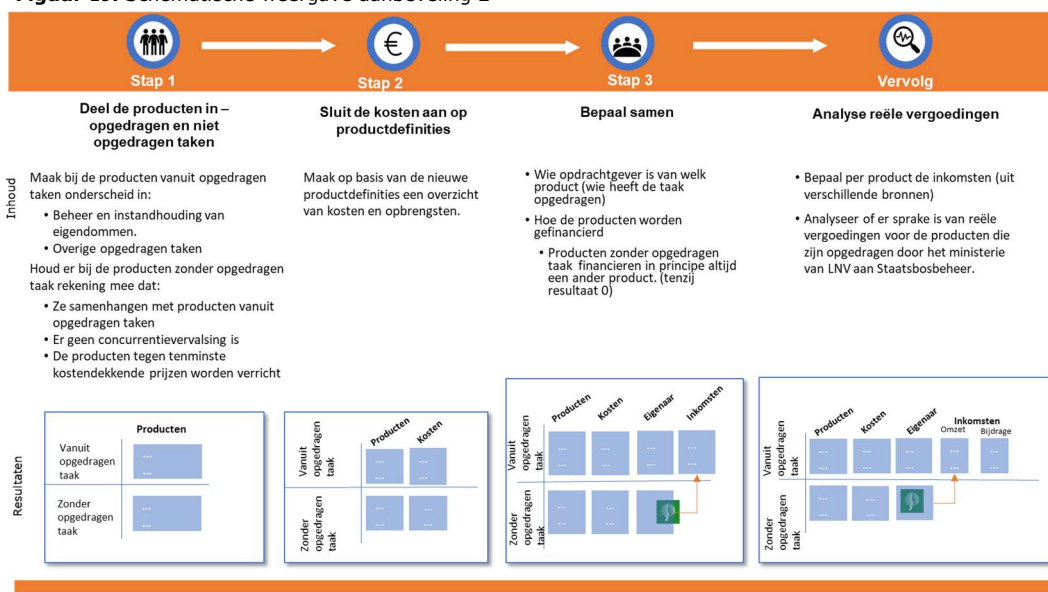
Figuur 13. Schematische weergave uitwerking 2

Stap 1

Stap 2

Stap 3

Vervolg

Deel de producten in – opgedragen en niet opgedragen taken

Sluit de kosten aan op productdefinities

Bepaal samen

Analyse reële vergoedingen

Inhoud

Maak bij de producten vanuit opgedragen taken onderscheid in:

• Beheer en instandhouding van eigendommen.
• Overige opgedragen taken

Houd er bij de producten zonder opgedragen taak rekening mee dat:

• Ze samenhangen met producten vanuit opgedragen taken
• Er geen concurrentievervalsing is
• De producten tegen tenminste kostendekkende prijzen worden verricht

Maak op basis van de nieuwe productdefinities een overzicht van kosten en opbrengsten.

• Wie opdrachtgever is van welk product (wie heeft de taak opgedragen)
• Hoe de producten worden gefinancierd
  • Producten zonder opgedragen taak financieren in principe altijd een ander product. (tenzij resultaat 0)

• Bepaal per product de inkomsten (uit verschillende bronnen)
• Analyseer of er sprake is van reële vergoedingen voor de producten die zijn opgedragen door het ministerie van LNV aan Staatsbosbeheer.

Resultaten

Producten

Vanuit opgedragen taak
...
...

Zonder opgedragen taak
...
...

Producten Kosten
Vanuit opgedragen taak ... ... ... ...
Zonder opgedragen taak ... ... ... ...

Producten Kosten Eigenaar Inkomsten
Vanuit opgedragen taak ... ... ... ... ... ... ... ...
Zonder opgedragen taak ... ... ... ...

Producten Kosten Eigenaar Inkomsten Omzet Bijdrage
Vanuit opgedragen taak ... ... ... ... ... ... ... ... ... ...
Zonder opgedragen taak ... ... ... ...